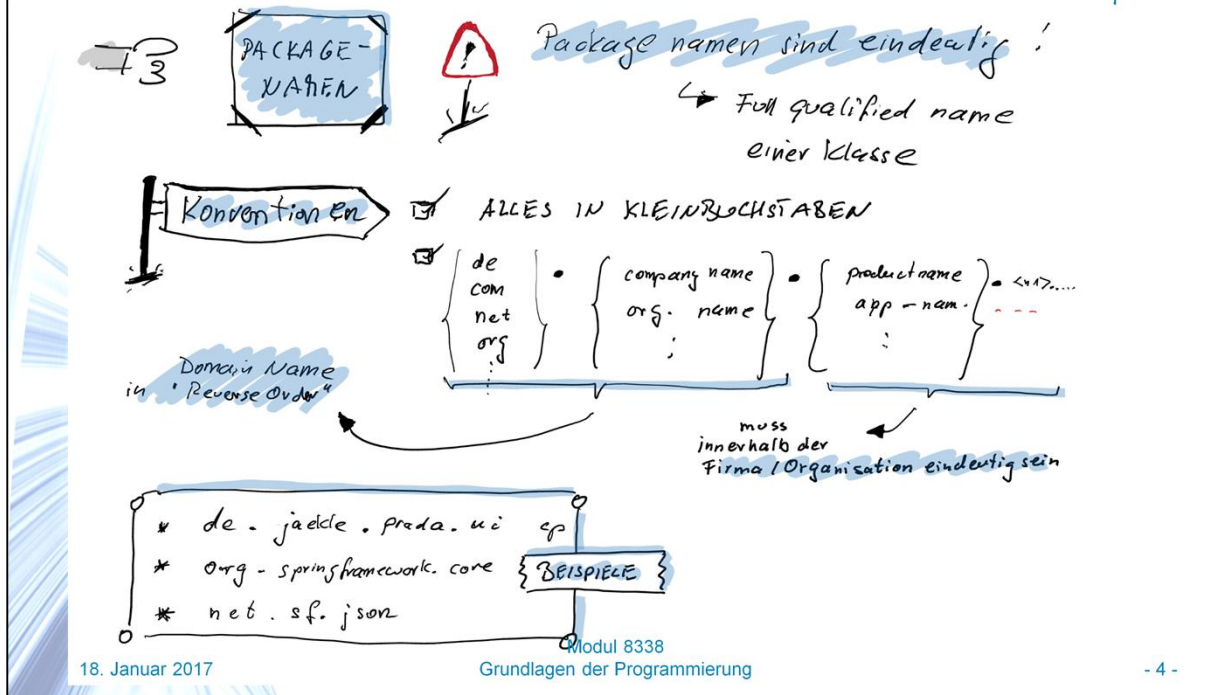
PACKAGE-NAMEN

Package namen sind eindeutig !

Full qualified name einer Klasse

Konventionen

ALLES IN KLEINBUCHSTABEN

de
com
net
org
⋮

•

company name
org. name
;

•

productname
app-nam.
:

• <...>....

Domain Name in "Reverse Order"

muss innerhalb der Firma / Organisation eindeutig sein

* de.jaekle.prada.ui
* org.springframework.core
* net.sf.json

BEISPIELE

18. Januar 2017

Modul 8338
Grundlagen der Programmierung

- 4 -